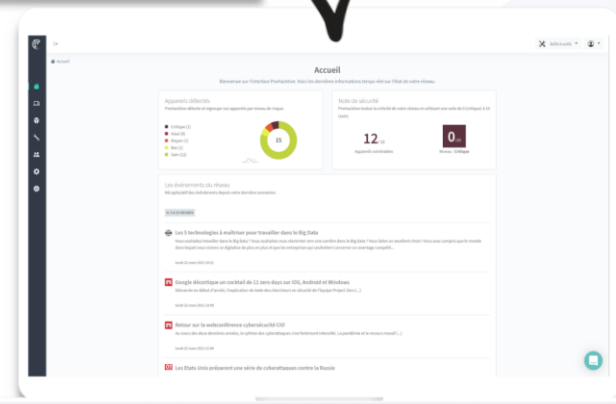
Accueil

Accueil

Bienvenue sur l'interface Protectline. Voici les dernières informations temps réel sur l'état de votre réseau.

Appareils détectés

Critique (1)
Haut (0)
Moyen (1)
Bas (1)
Sain (13)

Note de sécurité

12

0

Les évènements du réseau

Les 5 technologies à maîtriser pour travailler dans le Big Data

Google décortique un cocktail de 11 zero days sur iOS, Android et Windows

Retour sur la webconférence cybersécurité CIO

Les Etats Unis préparent une série de cyberattaques contre la Russie